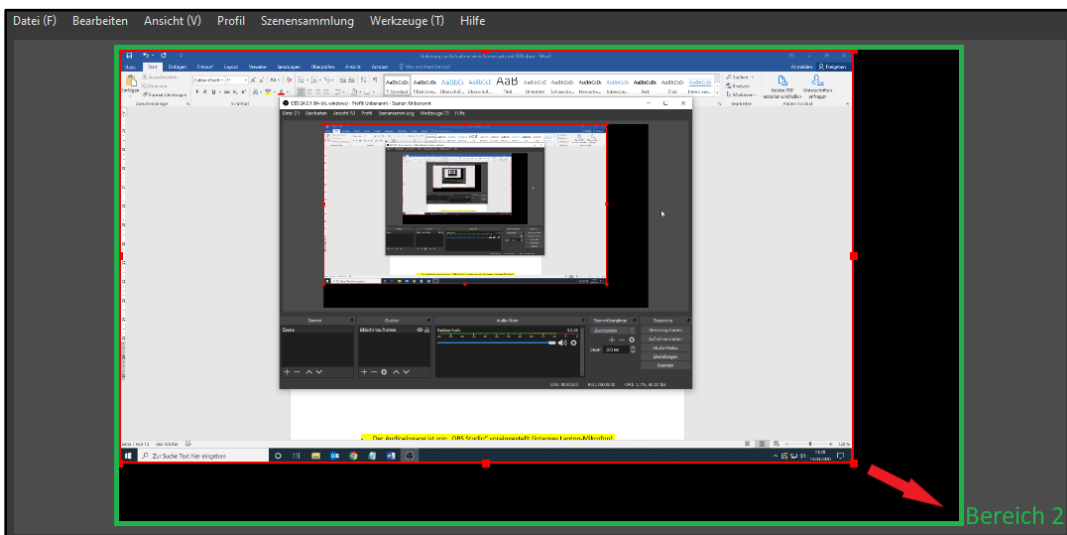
Datei (F) Bearbeiten Ansicht (V) Profil Szenensammlung Werkzeuge (T) Hilfe

OBS 24.0.3 (64-bit, windows) - Profil: Unbenannt - Szenen: Unbenannt

Datei (F) Bearbeiten Ansicht (V) Profil Szenensammlung Werkzeuge (T) Hilfe

Szenen Quellen Audio-Mixer Szenenübergänge Steuerung

Szene Bildschirmaufnahme Desktop-Audio Überblenden Streaming starten Aufnahme starten Studio-Modus Einstellungen Beenden

Dauer 300 ms

Der Audioeingang ist von „OBS Studio" voreingestellt (internes Laptop-Mikrofon).

Zur Suche Text hier eingeben

Bereich 2